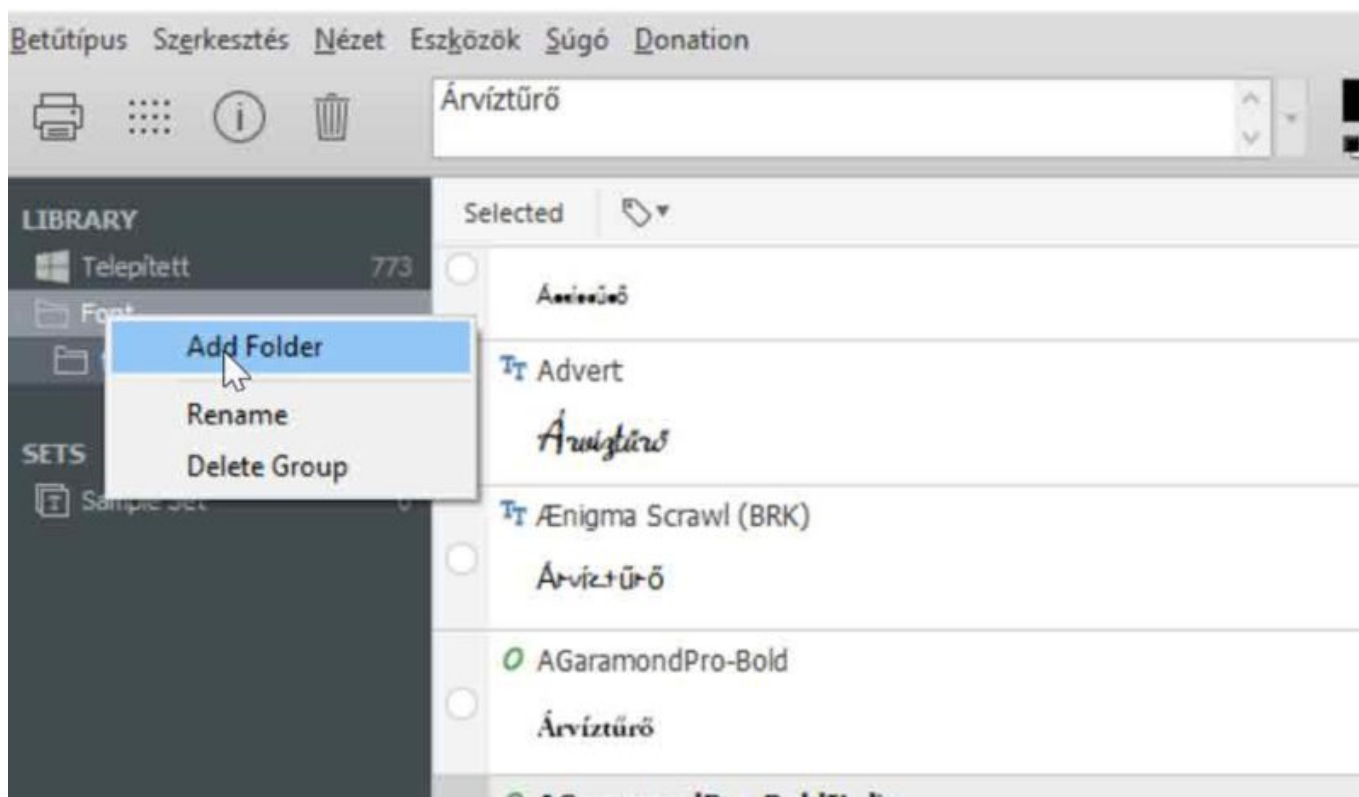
Betűtípus Szerkesztés Nézet Eszközök Súgó Donation

Árvíztűrő

LIBRARY
Telepített 773
Font
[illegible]

SETS
Sample Set 0

Add Folder
Rename
Delete Group

Selected

Árvíztűrő

TT Advert
Árvíztűrő

TT Ænigma Scrawl (BRK)
Árvíztűrő

O AGaramondPro-Bold
Árvíztűrő

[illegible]